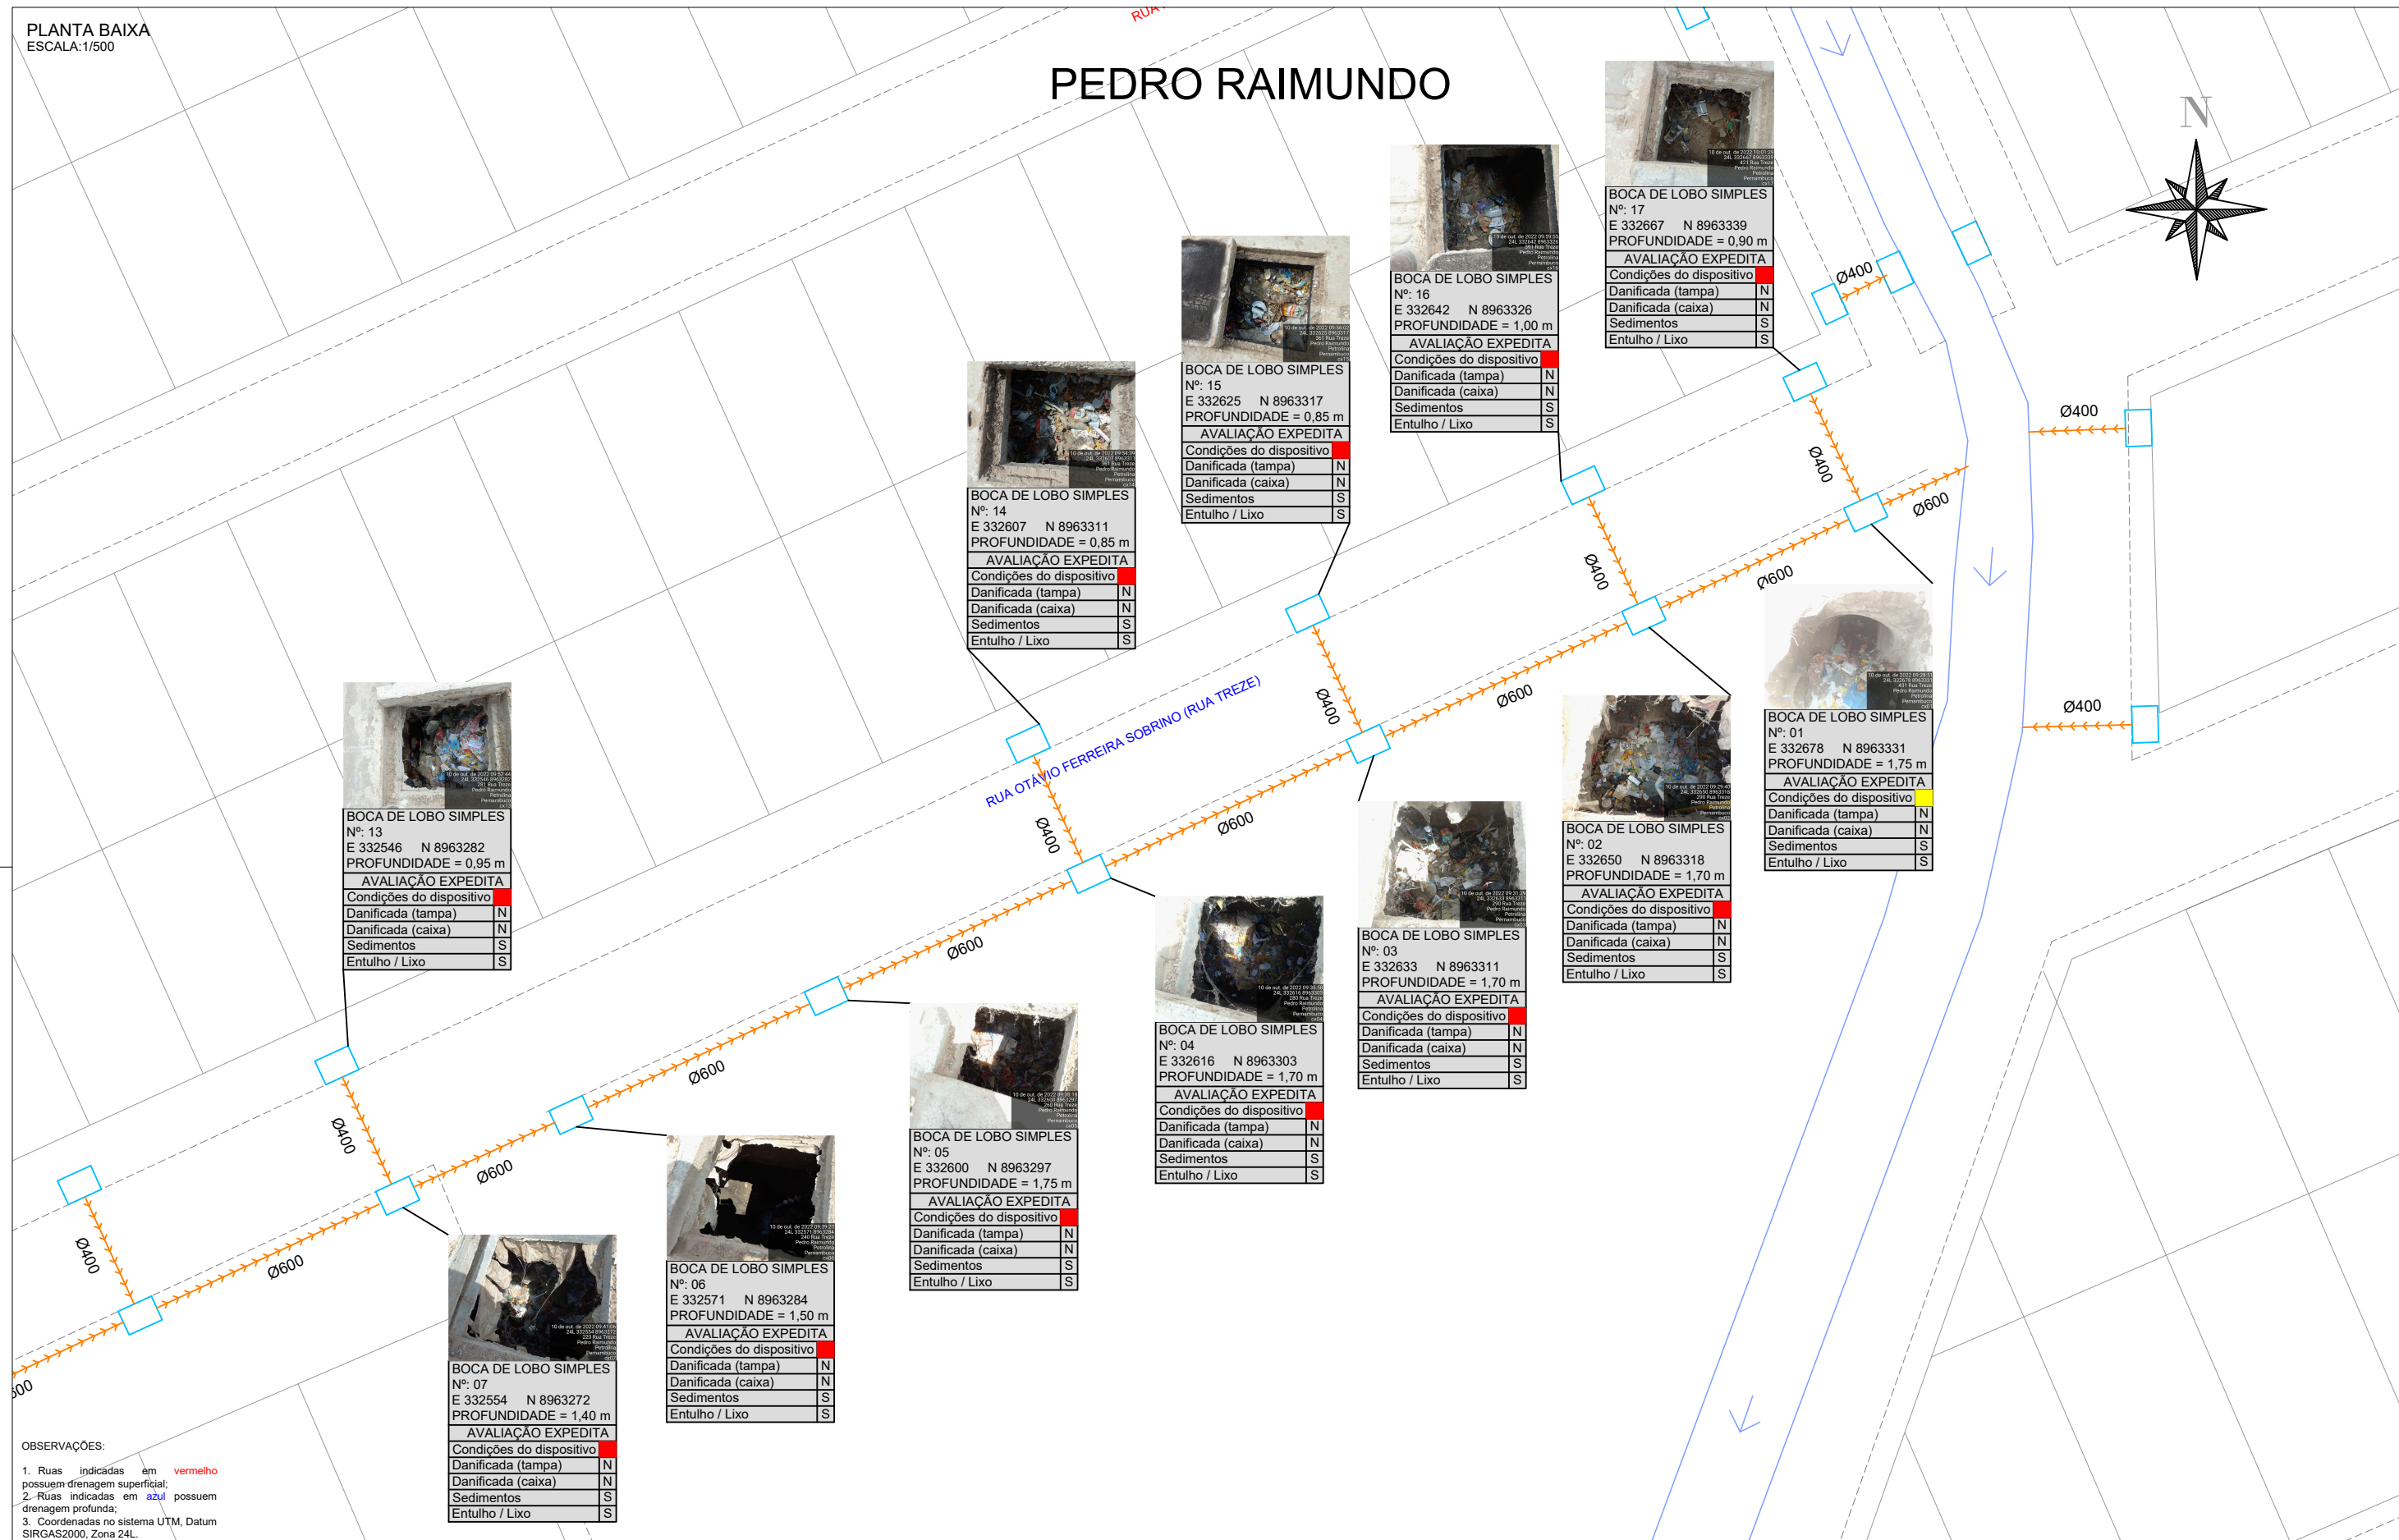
PLANTA BAIXA
ESCALA:1/500

RUA

PEDRO RAIMUNDO

N

BOCA DE LOBO SIMPLES
Nº: 17
E 332667 N 8963339
PROFUNDIDADE = 0,90 m
AVALIAÇÃO EXPEDITA
| Condições do dispositivo | |
|---|---|
| Danificada (tampa) | N |
| Danificada (caixa) | N |
| Sedimentos | S |
| Entulho / Lixo | S |

BOCA DE LOBO SIMPLES
Nº: 16
E 332642 N 8963326
PROFUNDIDADE = 1,00 m
AVALIAÇÃO EXPEDITA
| Condições do dispositivo | |
|---|---|
| Danificada (tampa) | N |
| Danificada (caixa) | N |
| Sedimentos | S |
| Entulho / Lixo | S |

BOCA DE LOBO SIMPLES
Nº: 15
E 332625 N 8963317
PROFUNDIDADE = 0,85 m
AVALIAÇÃO EXPEDITA
| Condições do dispositivo | |
|---|---|
| Danificada (tampa) | N |
| Danificada (caixa) | N |
| Sedimentos | S |
| Entulho / Lixo | S |

BOCA DE LOBO SIMPLES
Nº: 14
E 332607 N 8963311
PROFUNDIDADE = 0,85 m
AVALIAÇÃO EXPEDITA
| Condições do dispositivo | |
|---|---|
| Danificada (tampa) | N |
| Danificada (caixa) | N |
| Sedimentos | S |
| Entulho / Lixo | S |

Ø400
Ø400
Ø600
Ø400
Ø1600
Ø600
Ø400
Ø400
Ø400
Ø600
Ø400
Ø600
Ø600
Ø400
Ø600
Ø600
Ø400
Ø600
00

RUA OTÁVIO FERREIRA SOBRINO (RUA TREZE)

BOCA DE LOBO SIMPLES
Nº: 01
E 332678 N 8963331
PROFUNDIDADE = 1,75 m
AVALIAÇÃO EXPEDITA
| Condições do dispositivo | |
|---|---|
| Danificada (tampa) | N |
| Danificada (caixa) | N |
| Sedimentos | S |
| Entulho / Lixo | S |

BOCA DE LOBO SIMPLES
Nº: 13
E 332546 N 8963282
PROFUNDIDADE = 0,95 m
AVALIAÇÃO EXPEDITA
| Condições do dispositivo | |
|---|---|
| Danificada (tampa) | N |
| Danificada (caixa) | N |
| Sedimentos | S |
| Entulho / Lixo | S |

BOCA DE LOBO SIMPLES
Nº: 02
E 332650 N 8963318
PROFUNDIDADE = 1,70 m
AVALIAÇÃO EXPEDITA
| Condições do dispositivo | |
|---|---|
| Danificada (tampa) | N |
| Danificada (caixa) | N |
| Sedimentos | S |
| Entulho / Lixo | S |

BOCA DE LOBO SIMPLES
Nº: 03
E 332633 N 8963311
PROFUNDIDADE = 1,70 m
AVALIAÇÃO EXPEDITA
| Condições do dispositivo | |
|---|---|
| Danificada (tampa) | N |
| Danificada (caixa) | N |
| Sedimentos | S |
| Entulho / Lixo | S |

BOCA DE LOBO SIMPLES
Nº: 04
E 332616 N 8963303
PROFUNDIDADE = 1,70 m
AVALIAÇÃO EXPEDITA
| Condições do dispositivo | |
|---|---|
| Danificada (tampa) | N |
| Danificada (caixa) | N |
| Sedimentos | S |
| Entulho / Lixo | S |

BOCA DE LOBO SIMPLES
Nº: 05
E 332600 N 8963297
PROFUNDIDADE = 1,75 m
AVALIAÇÃO EXPEDITA
| Condições do dispositivo | |
|---|---|
| Danificada (tampa) | N |
| Danificada (caixa) | N |
| Sedimentos | S |
| Entulho / Lixo | S |

BOCA DE LOBO SIMPLES
Nº: 06
E 332571 N 8963284
PROFUNDIDADE = 1,50 m
AVALIAÇÃO EXPEDITA
| Condições do dispositivo | |
|---|---|
| Danificada (tampa) | N |
| Danificada (caixa) | N |
| Sedimentos | S |
| Entulho / Lixo | S |

BOCA DE LOBO SIMPLES
Nº: 07
E 332554 N 8963272
PROFUNDIDADE = 1,40 m
AVALIAÇÃO EXPEDITA
| Condições do dispositivo | |
|---|---|
| Danificada (tampa) | N |
| Danificada (caixa) | N |
| Sedimentos | S |
| Entulho / Lixo | S |

OBSERVAÇÕES:

1. Ruas indicadas em vermelho possuem drenagem superficial;
2. Ruas indicadas em azul possuem drenagem profunda;
3. Coordenadas no sistema UTM, Datum SIRGAS2000, Zona 24L.